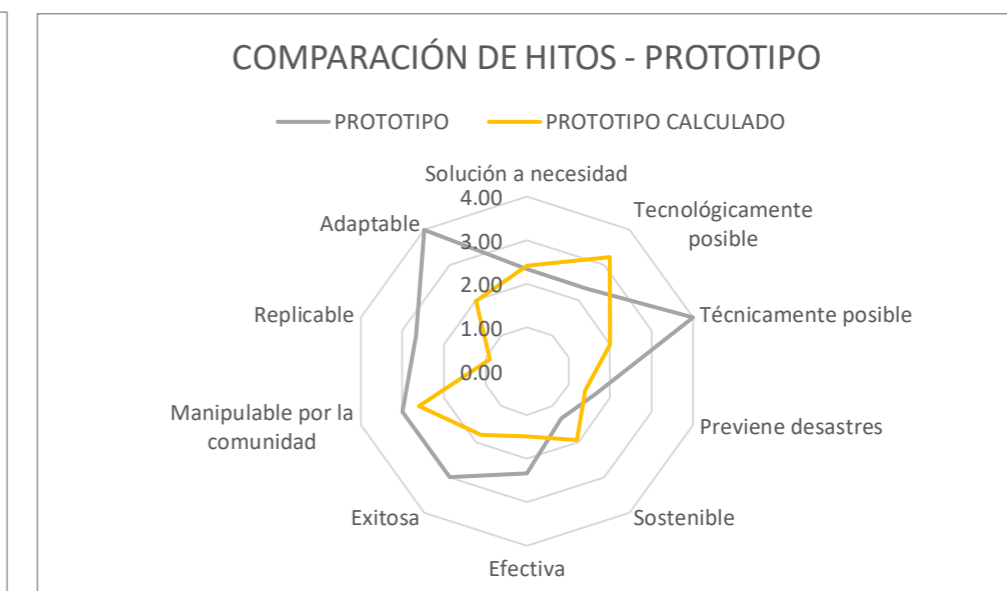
COMPARACIÓN DE HITOS - PROTOTIPO

PROTOTIPO
PROTOTIPO CALCULADO

Solución a necesidad
4.00
3.00
2.00
1.00
0.00
Tecnológicamente posible
Técnicamente posible
Previene desastres
Sostenible
Efectiva
Exitosa
Manipulable por la comunidad
Replicable
Adaptable